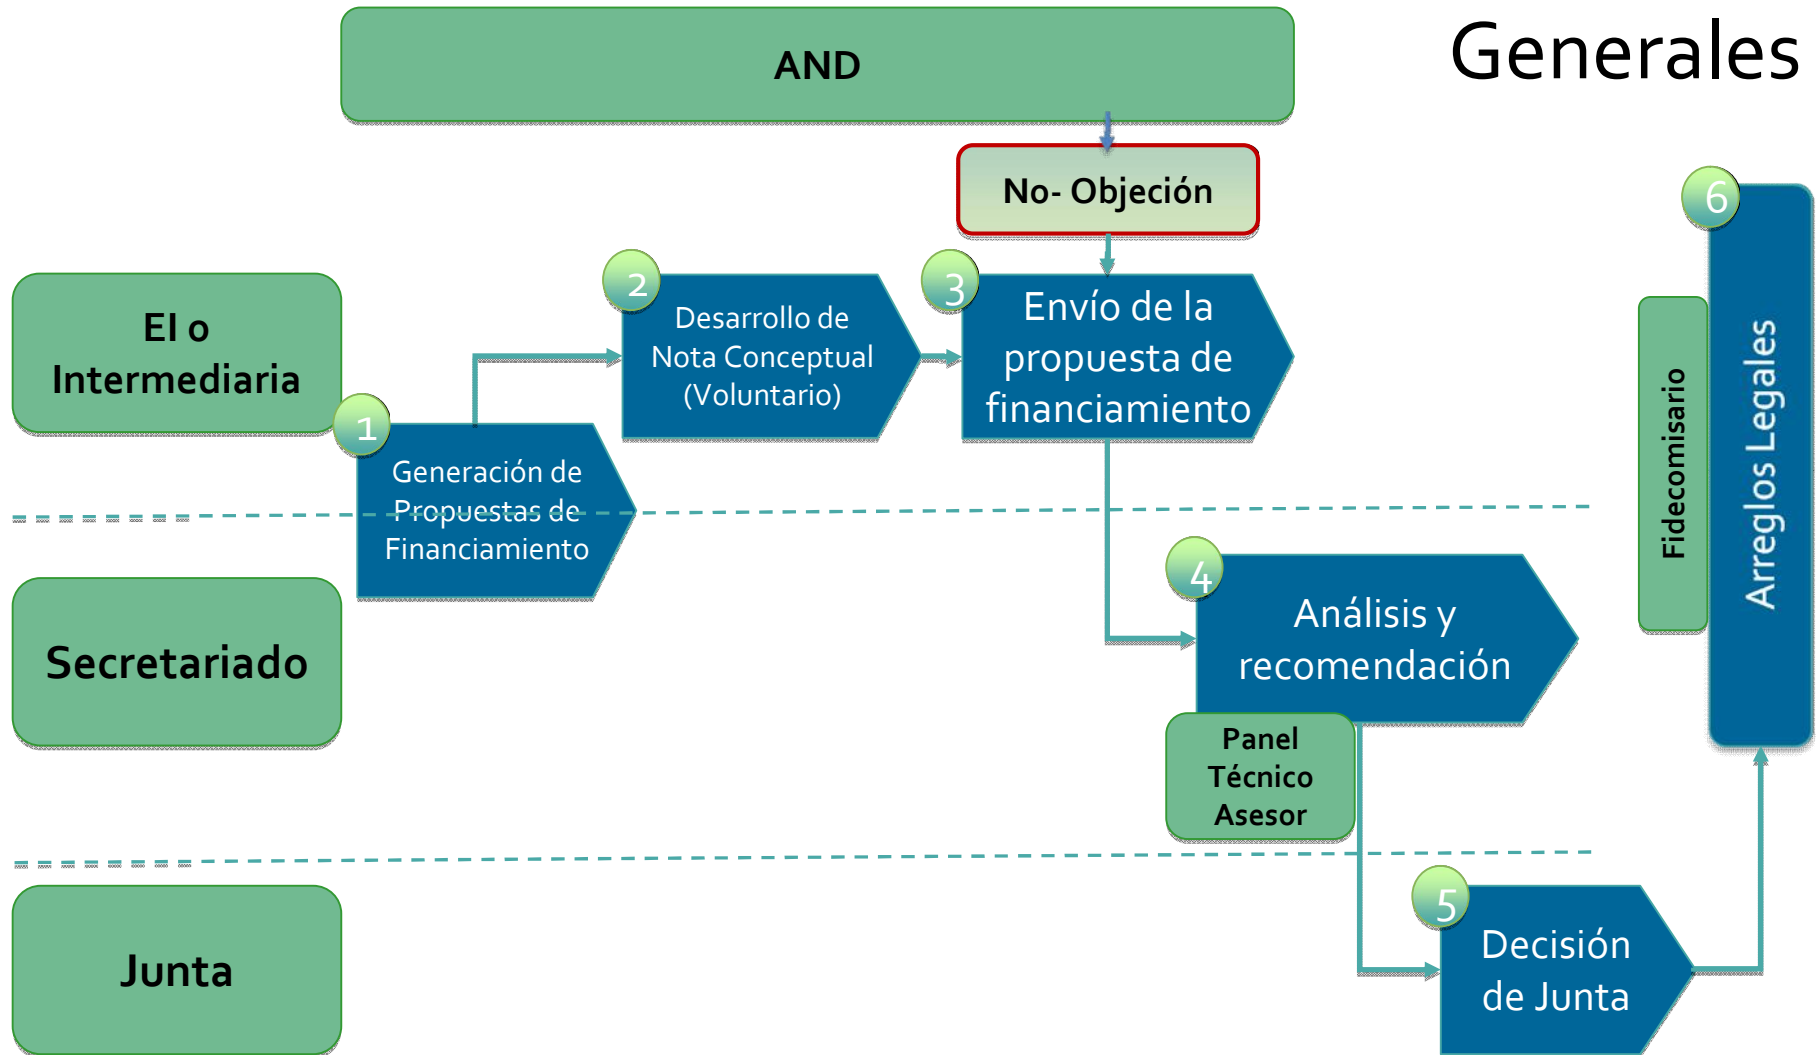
Generales

AND

No- Objeción

EI o Intermediaria

1 Generación de Propuestas de Financiamiento

2 Desarrollo de Nota Conceptual (Voluntario)

3 Envío de la propuesta de financiamiento

Secretariado

4 Análisis y recomendación

Panel Técnico Asesor

Junta

5 Decisión de Junta

6 Arreglos Legales

Fidecomisario